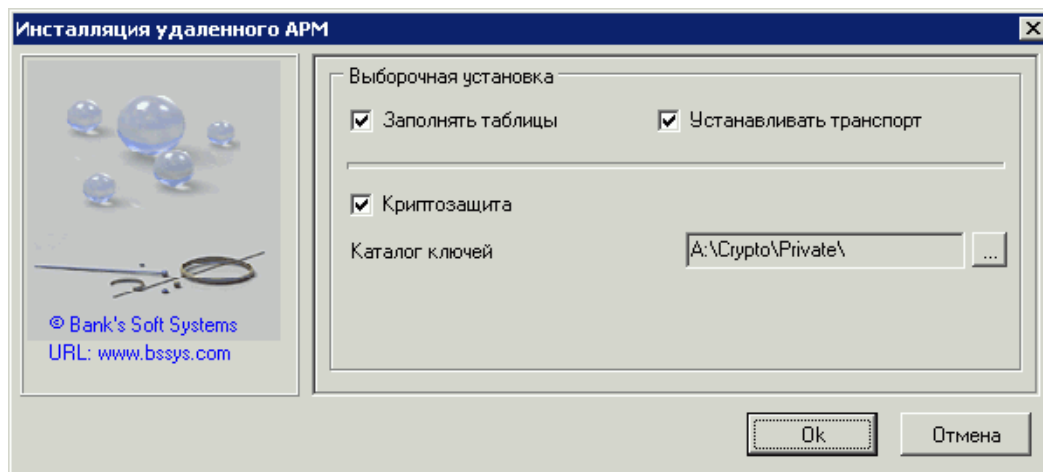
Инсталляция удаленного АРМ

© Bank's Soft Systems
URL: www.bssys.com

Выборочная установка

Заполнять таблицы

Устанавливать транспорт

Криптозащита

Каталог ключей

A:\Crypto\Private\

...

Ok

Отмена